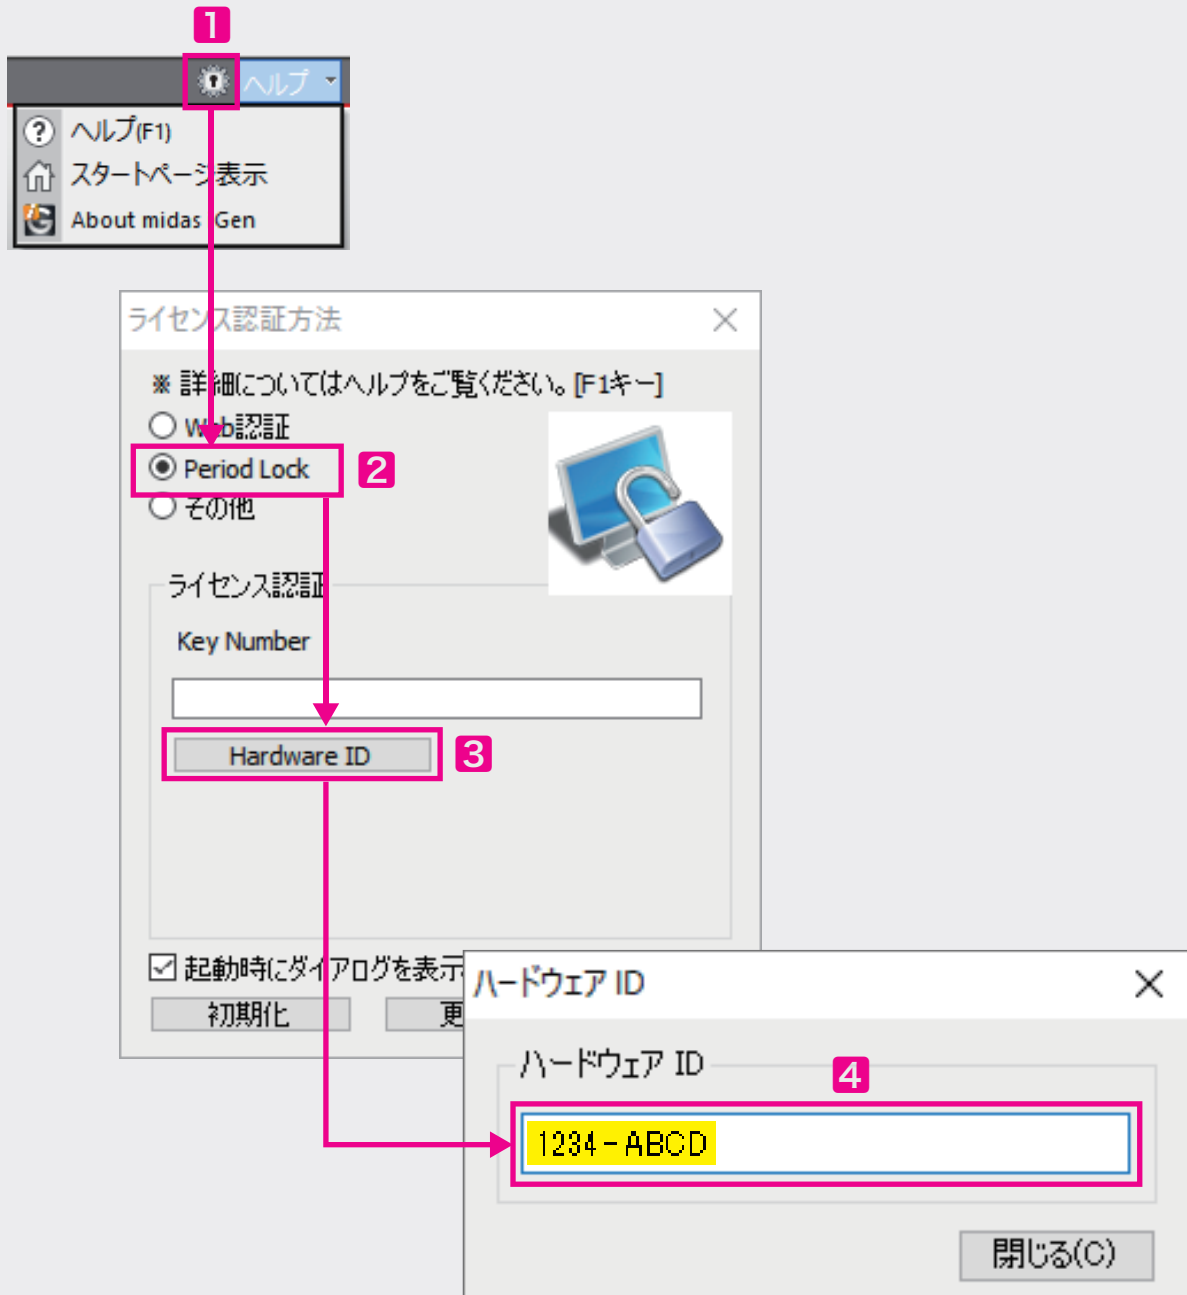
1

ヘルプ

ヘルプ(F1)

スタートページ表示

About midas Gen

ライセンス認証方法

※ 詳細についてはヘルプをご覧ください。[F1キー]

Web認証

Period Lock

2

その他

ライセンス認証

Key Number

Hardware ID

3

起動時にダイアログを表示

初期化

更

ハードウェア ID

ハードウェア ID

4

1234 - ABCD

閉じる(C)